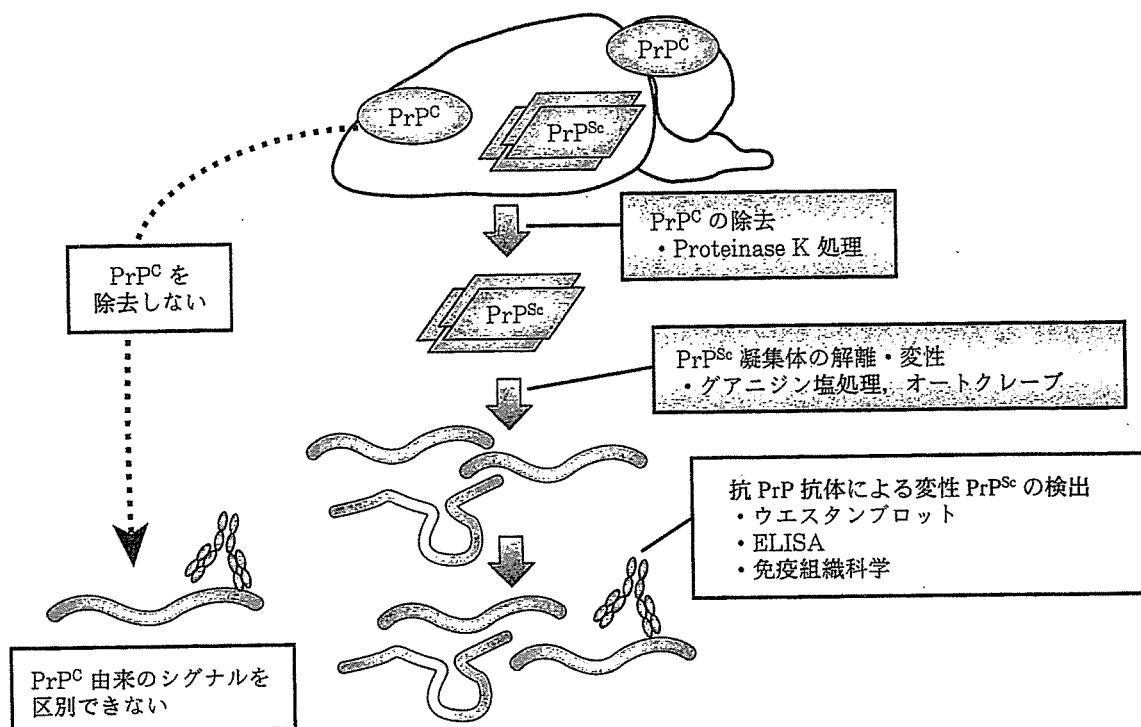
$PrP^{C}$

$PrP^{C}$

$PrP^{Sc}$

$PrP^{C}$ の除去
・Proteinase K 処理

$PrP^{C}$ を
除去しない

$PrP^{Sc}$

$PrP^{Sc}$ 凝集体の解離・変性
・グアニジン塩処理，オートクレーブ

抗 PrP 抗体による変性 $PrP^{Sc}$ の検出
・ウエスタンブロット
・ELISA
・免疫組織科学

$PrP^{C}$ 由来のシグナルを
区別できない